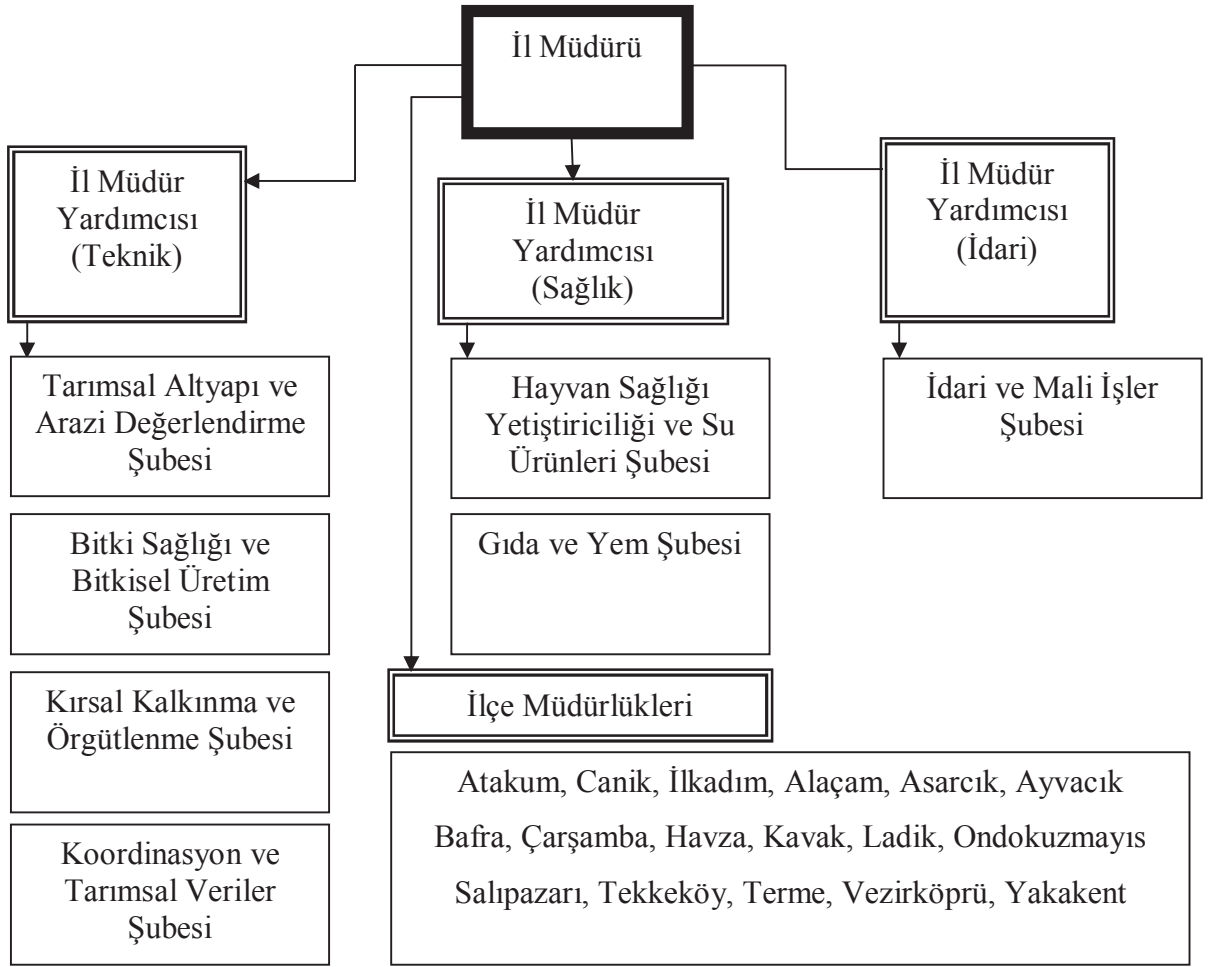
İl Müdürü

İl Müdür Yardımcısı (Teknik)

İl Müdür Yardımcısı (Sağlık)

İl Müdür Yardımcısı (İdari)

Tarımsal Altyapı ve Arazi Değerlendirme Şubesi

Bitki Sağlığı ve Bitkisel Üretim Şubesi

Kırsal Kalkınma ve Örgütlenme Şubesi

Koordinasyon ve Tarımsal Veriler Şubesi

Hayvan Sağlığı Yetiştiriciliği ve Su Ürünleri Şubesi

Gıda ve Yem Şubesi

İdari ve Mali İşler Şubesi

İlçe Müdürlükleri

Atakum, Canik, İlkadım, Alaçam, Asarcık, Ayvacık Bafra, Çarşamba, Havza, Kavak, Ladik, Ondokuzmayıs Salıpazarı, Tekkeköy, Terme, Vezirköprü, Yakakent